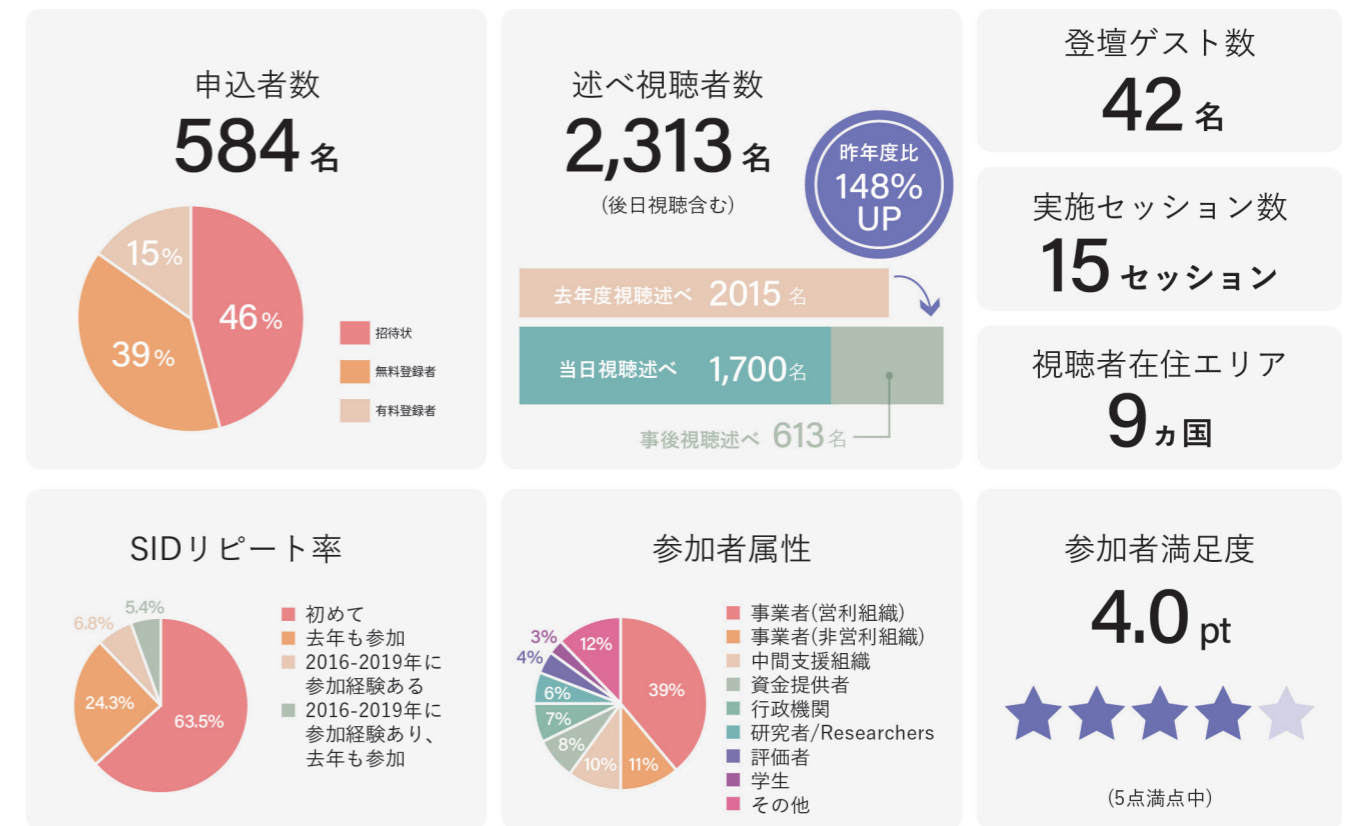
申込者数
584名

15%
46%
39%

招待状
無料登録者
有料登録者

述べ視聴者数
2,313名
(後日視聴含む)

昨年度比
148%
UP

去年度視聴述べ 2015名
当日視聴述べ 1,700名
事後視聴述べ 613名

登壇ゲスト数
42名

実施セッション数
15セッション

視聴者在住エリア
9ヵ国

SIDリピート率

5.4%
6.8%
24.3%
63.5%

初めて
去年も参加
2016-2019年に参加経験ある
2016-2019年に参加経験あり、去年も参加

参加者属性

3%
4%
12%
6%
7%
8%
10%
11%
39%

事業者(営利組織)
事業者(非営利組織)
中間支援組織
資金提供者
行政機関
研究者/Researchers
評価者
学生
その他

参加者満足度
4.0pt

(5点満点中)